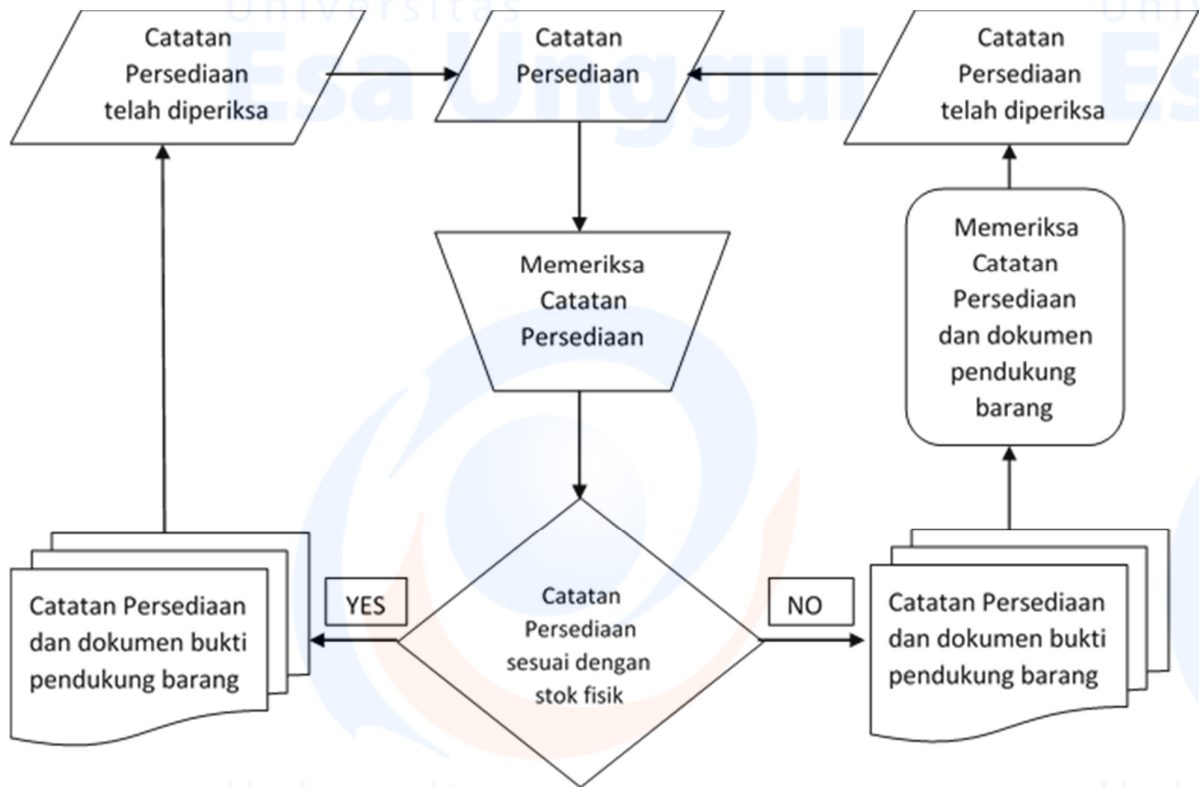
Universitas
Esa Unggul

Catatan Persediaan telah diperiksa

Catatan Persediaan

Catatan Persediaan telah diperiksa

Memeriksa Catatan Persediaan

Memeriksa Catatan Persediaan dan dokumen pendukung barang

Catatan Persediaan dan dokumen bukti pendukung barang

YES

Catatan Persediaan sesuai dengan stok fisik

NO

Catatan Persediaan dan dokumen bukti pendukung barang